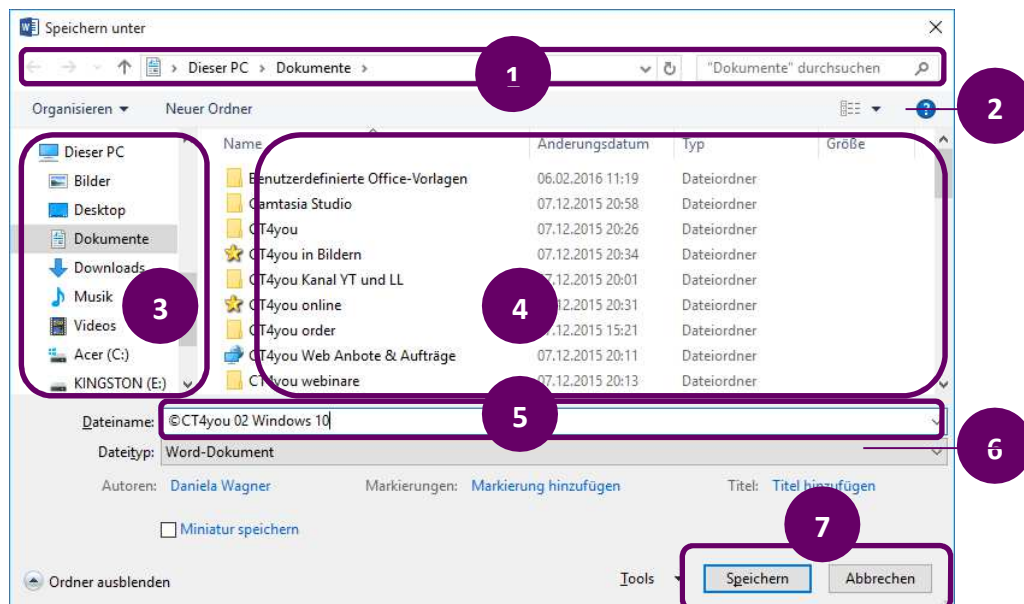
Speichern unter

Dieser PC > Dokumente > "Dokumente" durchsuchen

1

Organisieren ▾ Neuer Ordner

2

Dieser PC
Bilder
Desktop
Dokumente
Downloads
Musik
Videos
Acer (C:)
KINGSTON (E:)

3

| Name | Änderungsdatum | Typ | Größe |
|---|---|---|---|
| Benutzerdefinierte Office-Vorlagen | 06.02.2016 11:19 | Dateiordner | |
| Camtasia Studio | 07.12.2015 20:58 | Dateiordner | |
| CT4you | 07.12.2015 20:26 | Dateiordner | |
| CT4you in Bildern | 07.12.2015 20:34 | Dateiordner | |
| CT4you Kanal YT und LL | 07.12.2015 20:01 | Dateiordner | |
| CT4you online | 07.12.2015 20:31 | Dateiordner | |
| CT4you order | 07.12.2015 15:21 | Dateiordner | |
| CT4you Web Anbote & Aufträge | 07.12.2015 20:11 | Dateiordner | |
| CT4you webinare | 07.12.2015 20:13 | Dateiordner | |

4

Dateiname: ©CT4you 02 Windows 10

5

Dateityp: Word-Dokument

6

Autoren: Daniela Wagner Markierungen: Markierung hinzufügen Titel: Titel hinzufügen

Miniatur speichern

7

Ordner ausblenden Tools ▾ Speichern Abbrechen